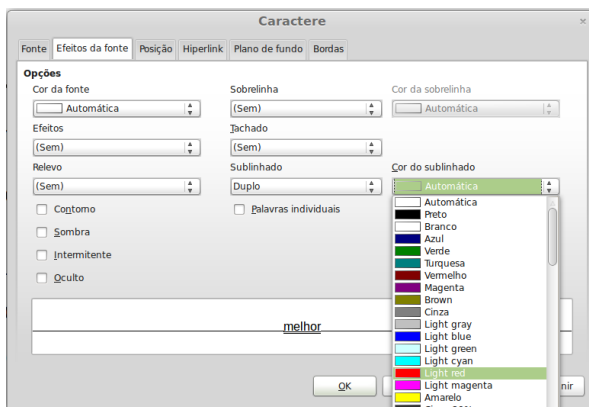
Caractere

Fonte | Efeitos da fonte | Posição | Hiperlink | Plano de fundo | Bordas

Opções

Cor da fonte
Automática

Efeitos
(Sem)

Relevo
(Sem)

Contorno
Sombra
Intermitente
Oculto

Sobrelinha
(Sem)

Tachado
(Sem)

Sublinhado
Duplo

Palavras individuais

Cor da sobrelinha
Automática

Cor do sublinhado
Automática

Automática
Preto
Branco
Azul
Verde
Turquesa
Vermelho
Magenta
Brown
Cinza
Light gray
Light blue
Light green
Light cyan
Light red
Light magenta
Amarelo

melhor

OK

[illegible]nir